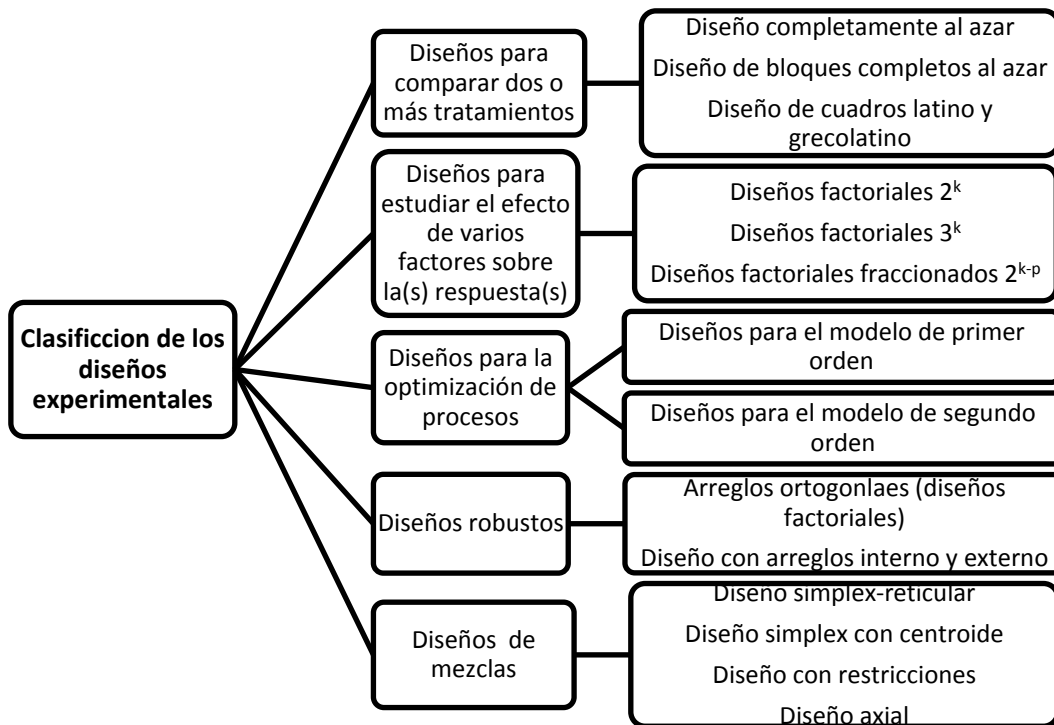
Clasificcion de los diseños experimentales

Diseños para comparar dos o más tratamientos

Diseño completamente al azar

Diseño de bloques completos al azar

Diseño de cuadros latino y grecolatino

Diseños para estudiar el efecto de varios factores sobre la(s) respuesta(s)

Diseños factoriales $2^k$

Diseños factoriales $3^k$

Diseños factoriales fraccionados $2^{k-p}$

Diseños para la optimización de procesos

Diseños para el modelo de primer orden

Diseños para el modelo de segundo orden

Diseños robustos

Arreglos ortogonlaes (diseños factoriales)

Diseño con arreglos interno y externo

Diseños de mezclas

Diseño simplex-reticular

Diseño simplex con centroide

Diseño con restricciones

Diseño axial